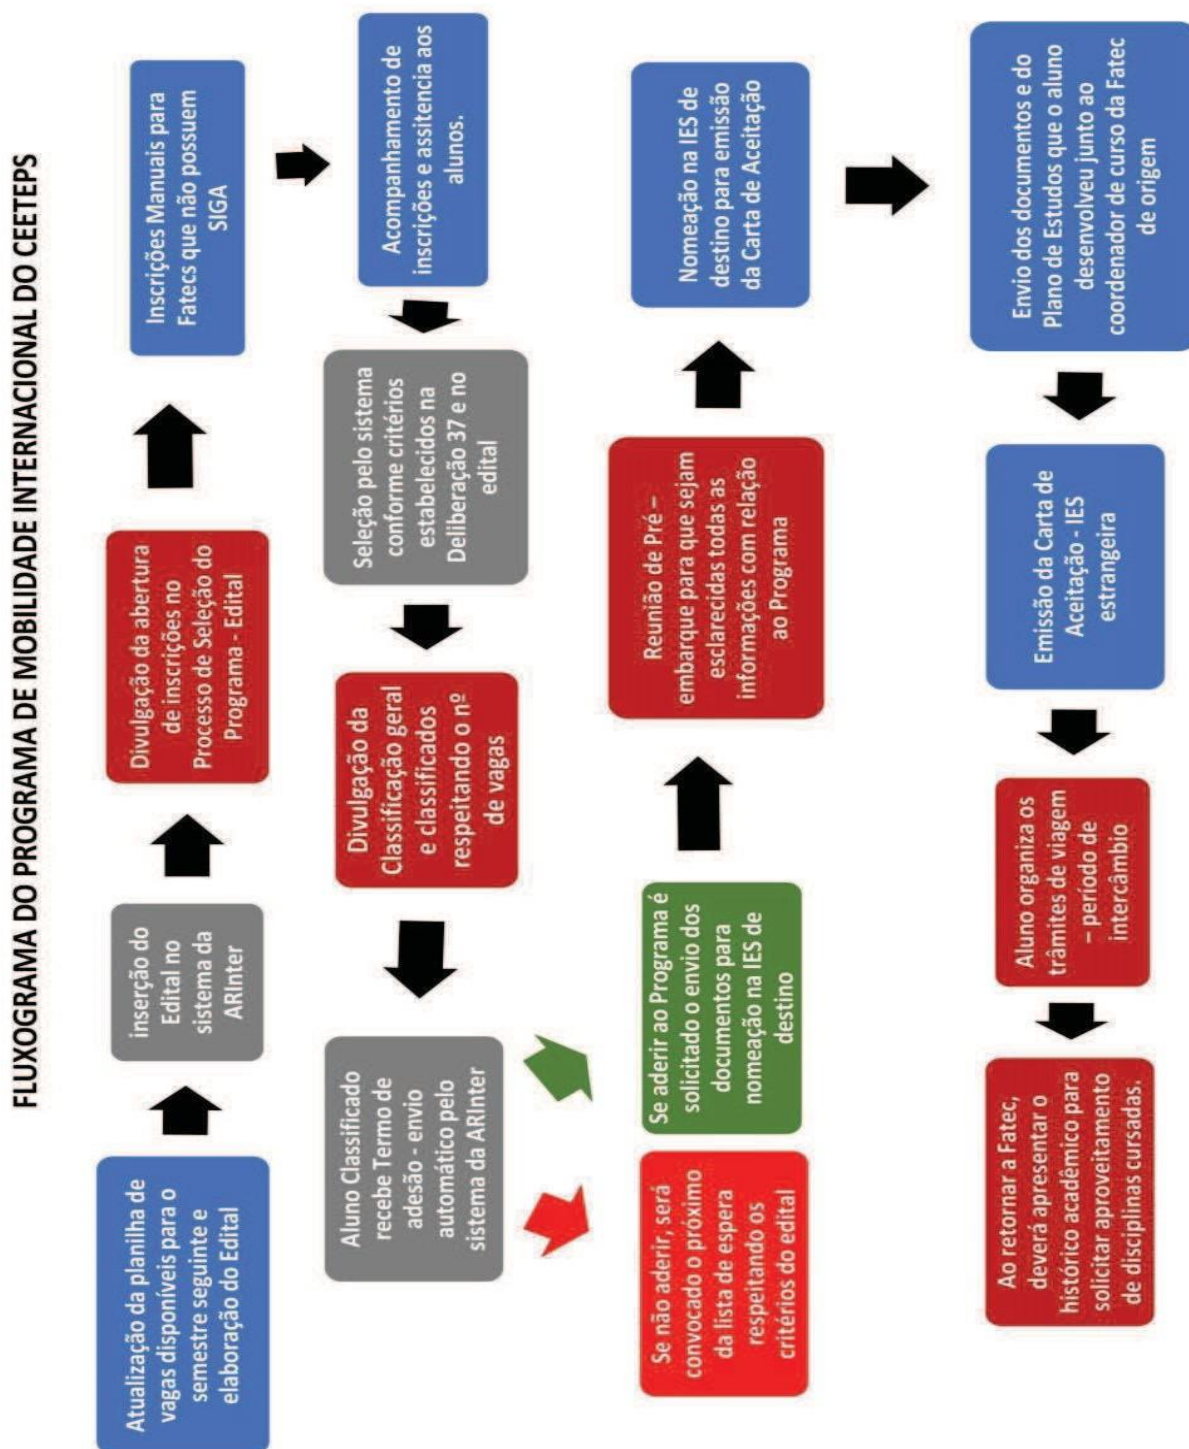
FLUXOGRAMA DO PROGRAMA DE MOBILIDADE INTERNACIONAL DO CEETEPS

Atualização da planilha de vagas disponíveis para o semestre seguinte e elaboração do Edital

inserção do Edital no sistema da ARInter

Divulgação da abertura de inscrições no Processo de Seleção do Programa - Edital

Inscrições Manuais para Fatecs que não possuem SIGA

Acompanhamento de inscrições e assitencia aos alunos.

Seleção pelo sistema conforme critérios estabelecidos na Deliberação 37 e no edital

Divulgação da Classificação geral e classificados respeitando o nº de vagas

Aluno Classificado recebe Termo de adesão - envio automático pelo sistema da ARInter

Se não aderir, será convocado o próximo da lista de espera respeitando os critérios do edital

Se aderir ao Programa é solicitado o envio dos documentos para nomeação na IES de destino

Reunião de Pré – embarque para que sejam esclarecidas todas as informações com relação ao Programa

Nomeação na IES de destino para emissão da Carta de Aceitação

Envio dos documentos e do Plano de Estudos que o aluno desenvolveu junto ao coordenador de curso da Fatec de origem

Emissão da Carta de Aceitação - IES estrangeira

Aluno organiza os trâmites de viagem – período de intercâmbio

Ao retornar a Fatec, deverá apresentar o histórico acadêmico para solicitar aproveitamento de disciplinas cursadas.